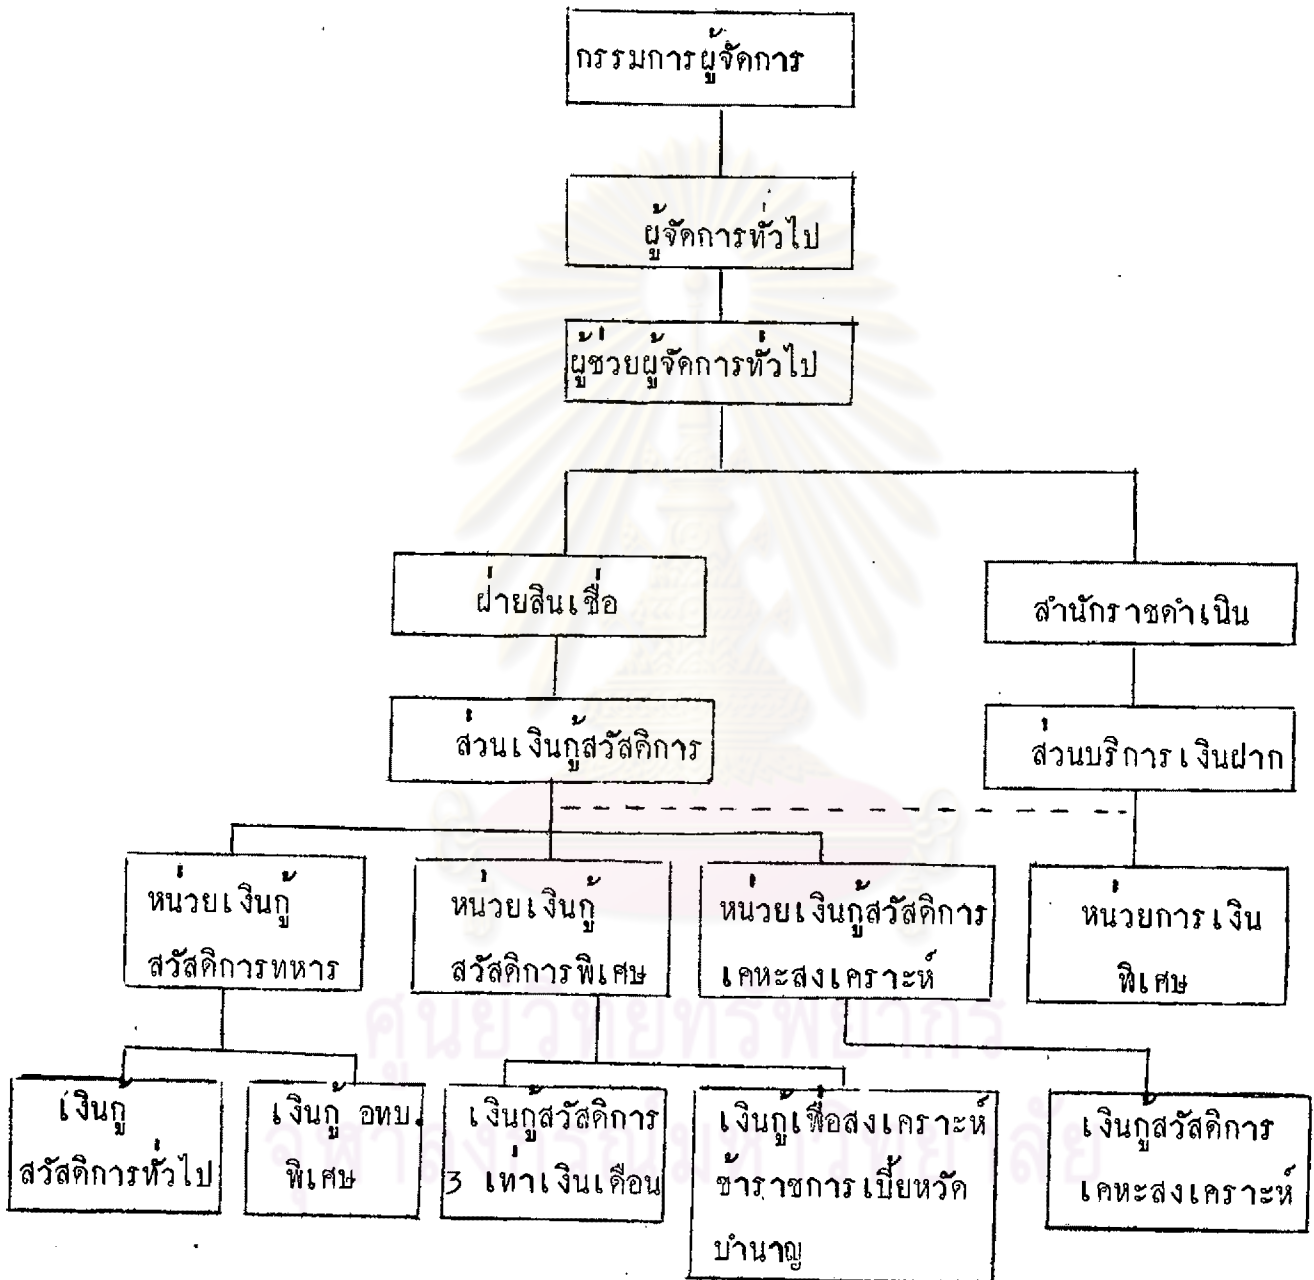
กรรมการผู้จัดการ

ผู้จัดการทั่วไป

ผู้ช่วยผู้จัดการทั่วไป

ฝ่ายสินเชื่อ

สำนักราชดำเนิน

ส่วนเงินกู้สวัสดิการ

ส่วนบริการเงินฝาก

หน่วยเงินกู้สวัสดิการทหาร

หน่วยเงินกู้สวัสดิการพิเศษ

หน่วยเงินกู้สวัสดิการเคหะสงเคราะห์

หน่วยการเงินพิเศษ

เงินกู้สวัสดิการทั่วไป

เงินกู้ อทบ. พิเศษ

เงินกู้สวัสดิการ 3 เท่าเงินเดือน

เงินกู้เพื่อสงเคราะห์ข้าราชการเบี้ยหวัดบำนาญ

เงินกู้สวัสดิการเคหะสงเคราะห์

ศูนย์วิทยทรัพยากร จุฬาลงกรณ์มหาวิทยาลัย